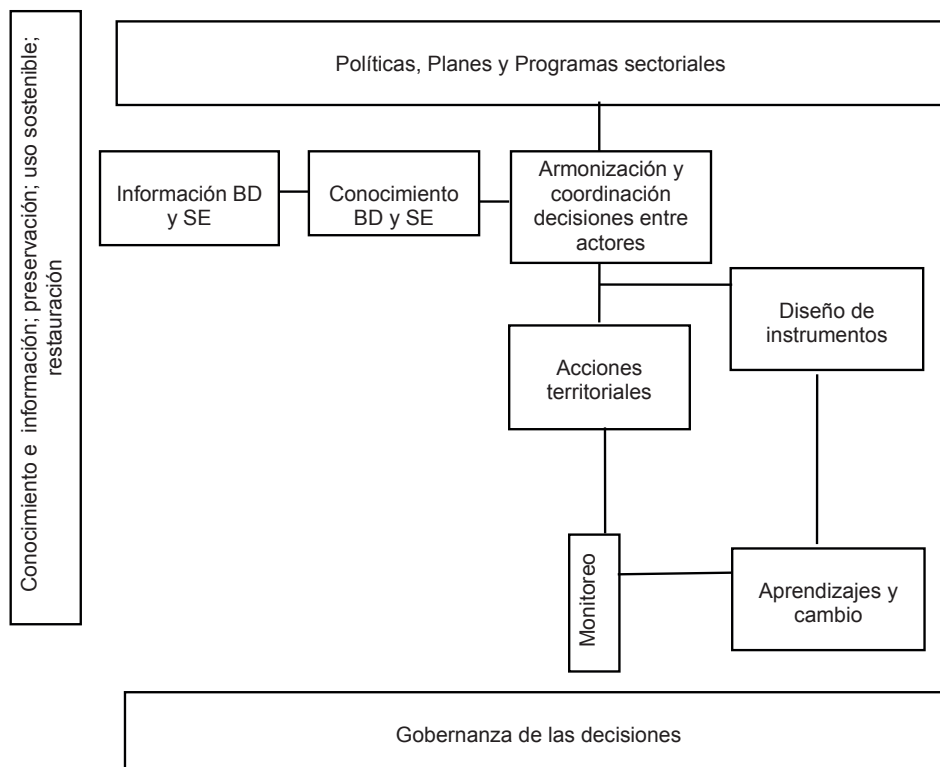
Conocimiento e información; preservación; uso sostenible; restauración

Políticas, Planes y Programas sectoriales

Información BD y SE

Conocimiento BD y SE

Armonización y coordinación decisiones entre actores

Diseño de instrumentos

Acciones territoriales

Monitoreo

Aprendizajes y cambio

Gobernanza de las decisiones